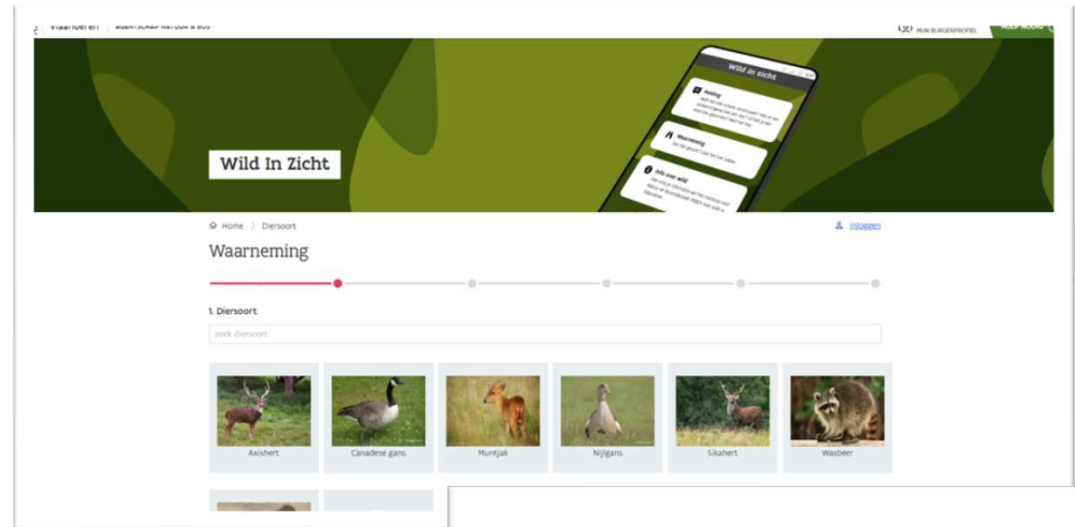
Vlaanderen | AGENTSCHAP NATUUR & BOS

MIN BURGERPROFIEL

Wild In Zicht

Wild in zicht

Melding

Waarneming

Info over wild

Home 〉 Diersoort

Inloggen

Waarneming

1. Diersoort

zoek diersoort

Axishert

Canadese gans

Muntjak

Nijlgans

Sikahert

Wasbeer